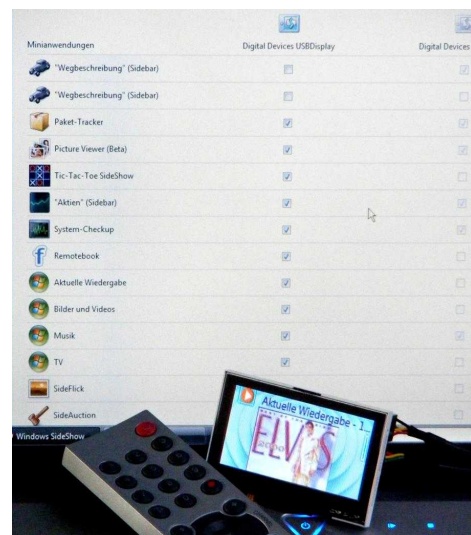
Minianwendungen | Digital Devices USBDisplay | Digital Devices

"Wegbeschreibung" (Sidebar)
"Wegbeschreibung" (Sidebar)
Paket-Tracker
Picture Viewer (Beta)
Tic-Tac-Toe SideShow
"Aktien" (Sidebar)
System-Checkup
Remotebook
Aktuelle Wiedergabe
Bilder und Videos
Musik
TV
SideFlick
SideAuction

Windows SideShow

Aktuelle Wiedergabe - 1
ELVIS